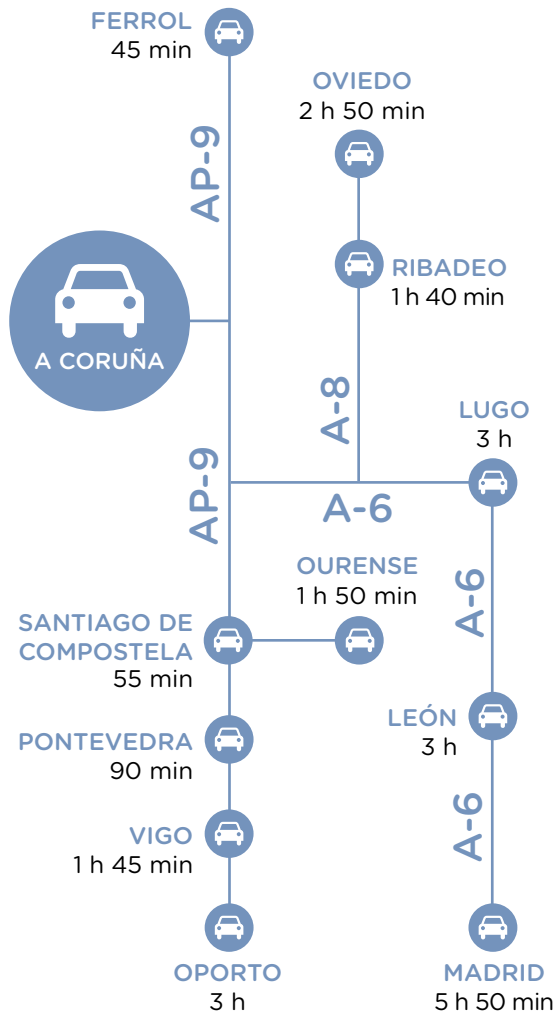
FERROL
45 min

OVIEDO
2 h 50 min

AP-9

RIBADEO
1 h 40 min

A CORUÑA

A-8

LUGO
3 h

AP-9

A-6

OURENSE
1 h 50 min

A-6

SANTIAGO DE COMPOSTELA
55 min

LEÓN
3 h

PONTEVEDRA
90 min

A-6

VIGO
1 h 45 min

OPORTO
3 h

MADRID
5 h 50 min